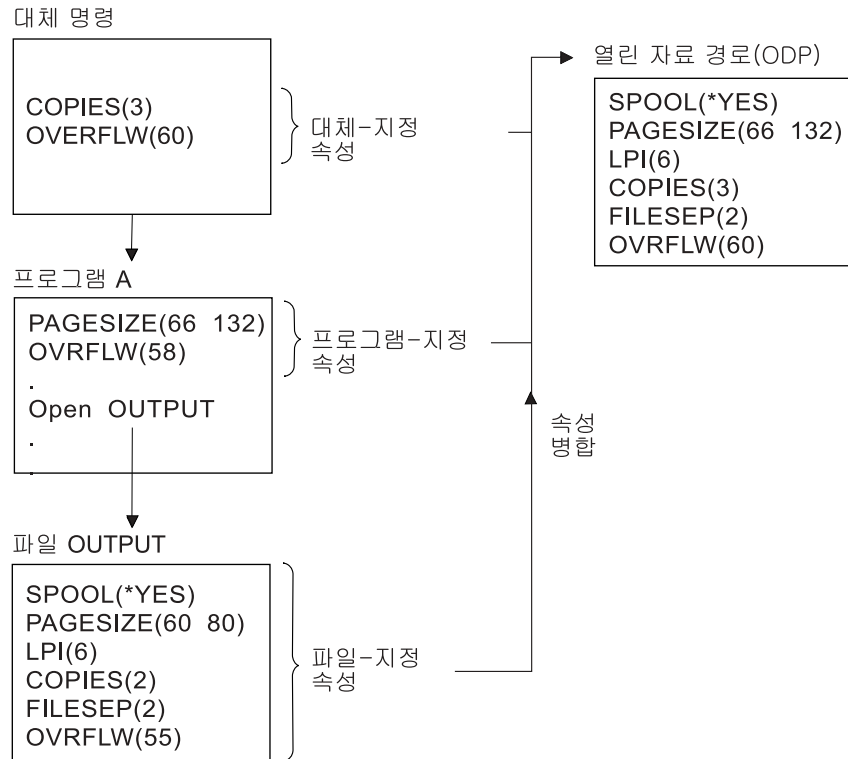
대체 명령

COPIES(3)
OVERFLW(60)

대체-지정 속성

프로그램 A

PAGESIZE(66 132)
OVRFLW(58)
.
Open OUTPUT
.
.

프로그램-지정 속성

파일 OUTPUT

SPOOL(*YES)
PAGESIZE(60 80)
LPI(6)
COPIES(2)
FILESEP(2)
OVRFLW(55)

파일-지정 속성

속성 병합

열린 자료 경로(ODP)

SPOOL(*YES)
PAGESIZE(66 132)
LPI(6)
COPIES(3)
FILESEP(2)
OVRFLW(60)